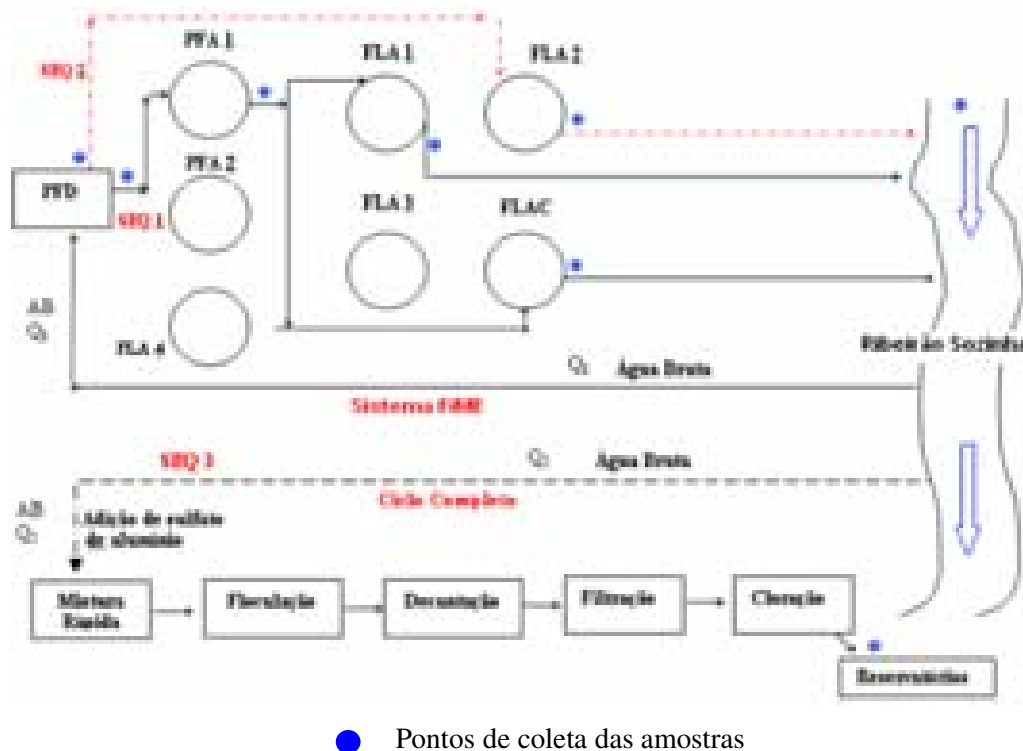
SRQ 2

PFA 1

FLA 1

FLA 2

PFD

SRQ 1

PFA 2

FLA 3

FLAC

AB $Q_1$

FLA 4

Ribeirão Secinha

$Q_1$ Água Bruta

Sistema FiME

SRQ 3

$Q_2$ Água Bruta

Ciclo Completo

AB $Q_2$

Adição de sulfato de alumínio

Mistura Rápida

Floculação

Decantação

Filtração

Cloração

Reservatórios

Pontos de coleta das amostras